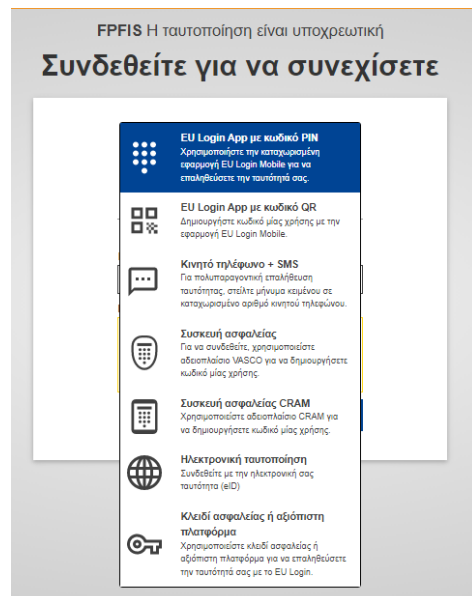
FPFIS Η ταυτοποίηση είναι υποχρεωτική

Συνδεθείτε για να συνεχίσετε

EU Login App με κωδικό PIN
Χρησιμοποιήστε την καταχωρισμένη εφαρμογή EU Login Mobile για να επαληθεύσετε την ταυτότητά σας.

EU Login App με κωδικό QR
Δημιουργήστε κωδικό μίας χρήσης με την εφαρμογή EU Login Mobile.

Κινητό τηλέφωνο + SMS
Για πολυπαραγοντική επαλήθευση ταυτότητας, στείλτε μήνυμα κειμένου σε καταχωρισμένο αριθμό κινητού τηλεφώνου.

Συσκευή ασφαλείας
Για να συνδεθείτε, χρησιμοποιείστε αδειοπλαίσιο VASCO για να δημιουργήσετε κωδικό μίας χρήσης.

Συσκευή ασφαλείας CRAM
Χρησιμοποιείστε αδειοπλαίσιο CRAM για να δημιουργήσετε κωδικό μίας χρήσης.

Ηλεκτρονική ταυτοποίηση
Συνδεθείτε με την ηλεκτρονική σας ταυτότητα (eID)

Κλειδί ασφαλείας ή αξιόπιστη πλατφόρμα
Χρησιμοποιείστε κλειδί ασφαλείας ή αξιόπιστη πλατφόρμα για να επαληθεύσετε την ταυτότητά σας με το EU Login.